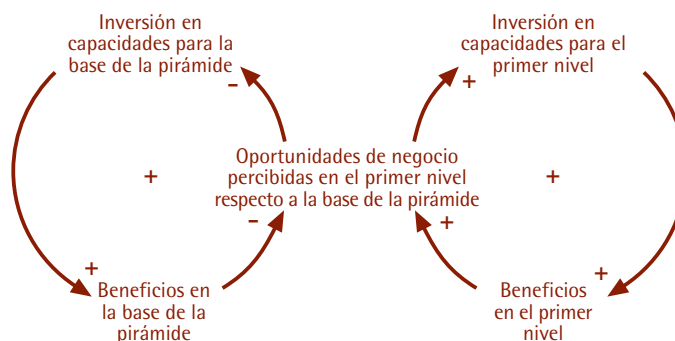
Inversión en capacidades para la base de la pirámide

Inversión en capacidades para el primer nivel

-

+

+

Oportunidades de negocio percibidas en el primer nivel respecto a la base de la pirámide

+

-

+

+

+

Beneficios en la base de la pirámide

Beneficios en el primer nivel